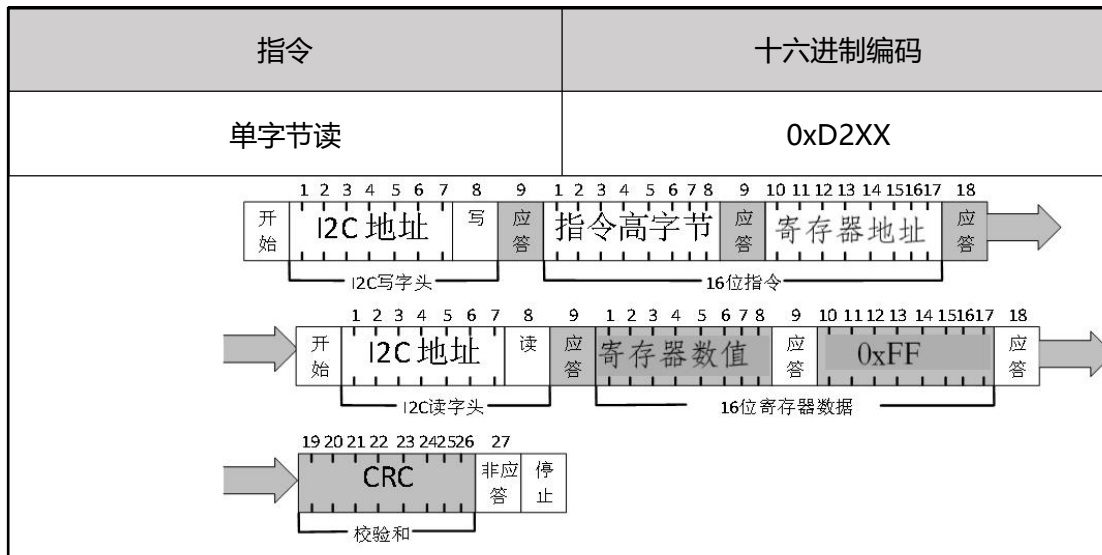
| 指令 | 十六进制编码 |
|---|---|
| 单字节读 | 0xD2XX |

1 2 3 4 5 6 7 8 9 1 2 3 4 5 6 7 8 9 10 11 12 13 14 15 16 17 18

开始 I2C 地址 写 应答 指令高字节 应答 寄存器地址 应答

I2C写字头 16位指令

1 2 3 4 5 6 7 8 9 1 2 3 4 5 6 7 8 9 10 11 12 13 14 15 16 17 18

开始 I2C 地址 读 应答 寄存器数值 应答 0xFF 应答

I2C读字头 16位寄存器数据

19 20 21 22 23 24 25 26 27

CRC 非应答 停止

校验和